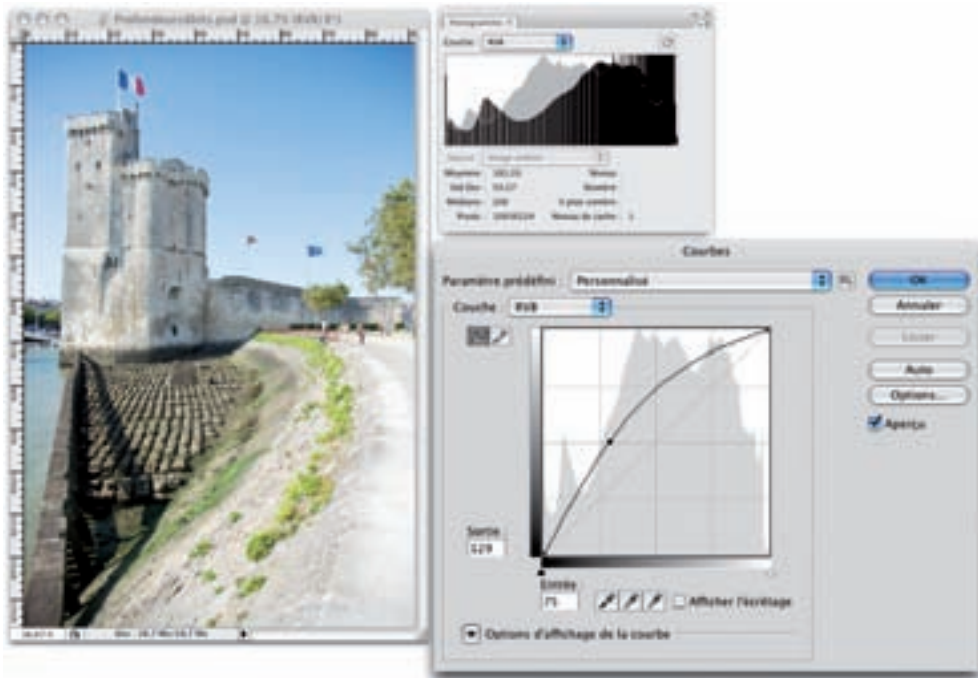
Courbes

Paramètre prédéfini : Personnalisé

Couche : RVB

OK

Annuler

Lisser

Auto

Options...

Aperçu

Sortie
129

Entrée
75

Afficher l'écrêtage

Options d'affichage de la courbe

Histogramme

Couche : RVB

Moyenne : 180,00
Std Dev : 53,07
Médiane : 200
Pixels : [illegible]
Niveau :
Nombre :
% plus sombre :
Niveau de cache : 1